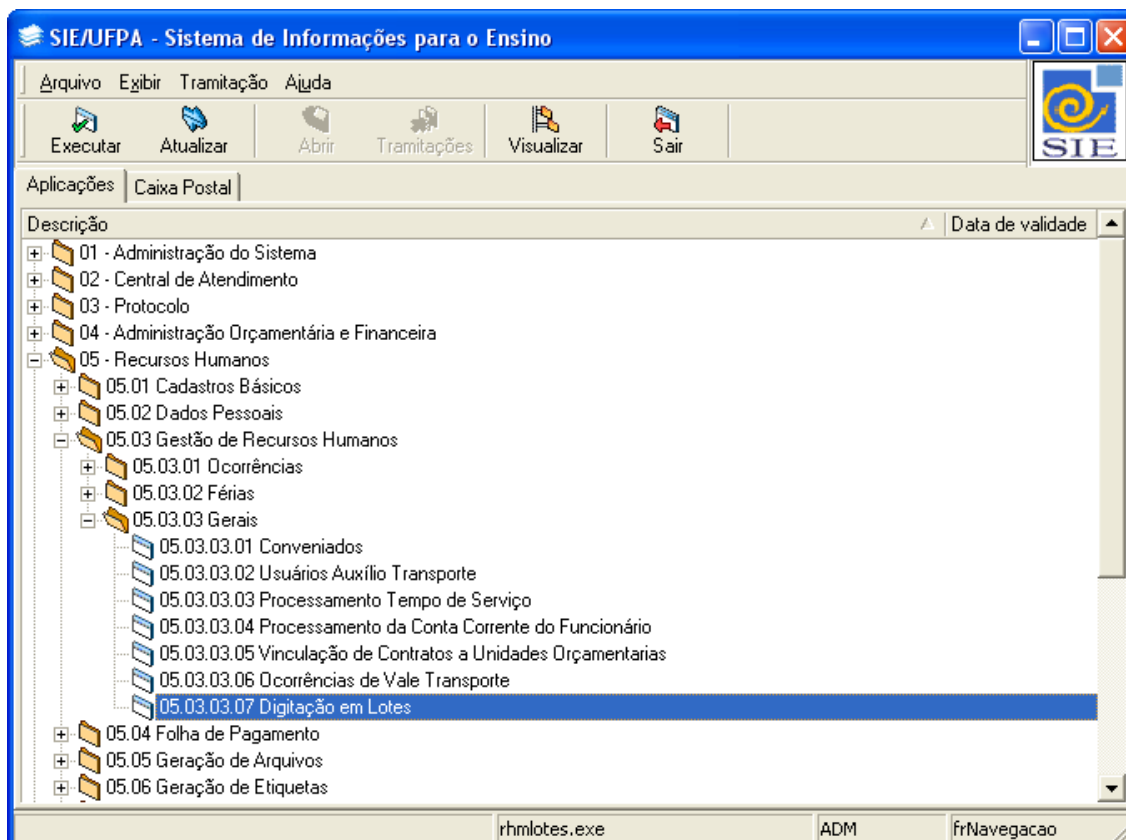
SIE/UFPA - Sistema de Informações para o Ensino

Arquivo Exibir Tramitação Ajuda

Executar Atualizar Abrir Tramitações Visualizar Sair

SIE

Aplicações Caixa Postal

Descrição Data de validade

01 - Administração do Sistema
02 - Central de Atendimento
03 - Protocolo
04 - Administração Orçamentária e Financeira
05 - Recursos Humanos
05.01 Cadastros Básicos
05.02 Dados Pessoais
05.03 Gestão de Recursos Humanos
05.03.01 Ocorrências
05.03.02 Férias
05.03.03 Gerais
05.03.03.01 Conveniados
05.03.03.02 Usuários Auxílio Transporte
05.03.03.03 Processamento Tempo de Serviço
05.03.03.04 Processamento da Conta Corrente do Funcionário
05.03.03.05 Vinculação de Contratos a Unidades Orçamentarias
05.03.03.06 Ocorrências de Vale Transporte
05.03.03.07 Digitação em Lotes
05.04 Folha de Pagamento
05.05 Geração de Arquivos
05.06 Geração de Etiquetas

rhmlotes.exe ADM frNavegacao